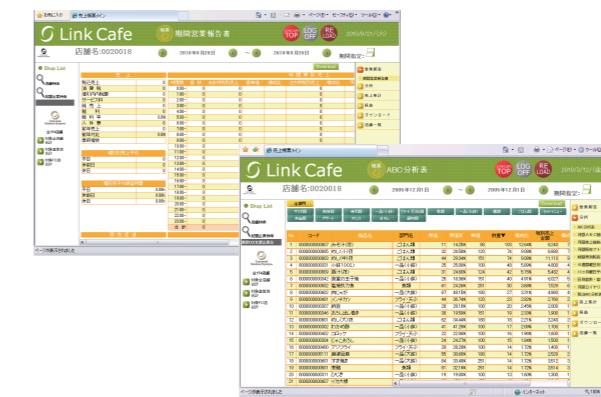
Link Cafe
期間営業報告表
店舗名:0020018
2010年9月29日 ~ 2010年9月29日
期間指定
Shop List
TOP
LOG OFF
RE LOAD

Link Cafe
ABC分析表
店舗名:0020018
2009年12月1日 ~ 2009年12月31日
期間指定
Shop List
TOP
LOG OFF
RE LOAD
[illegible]
ページが表示されました
インターネット